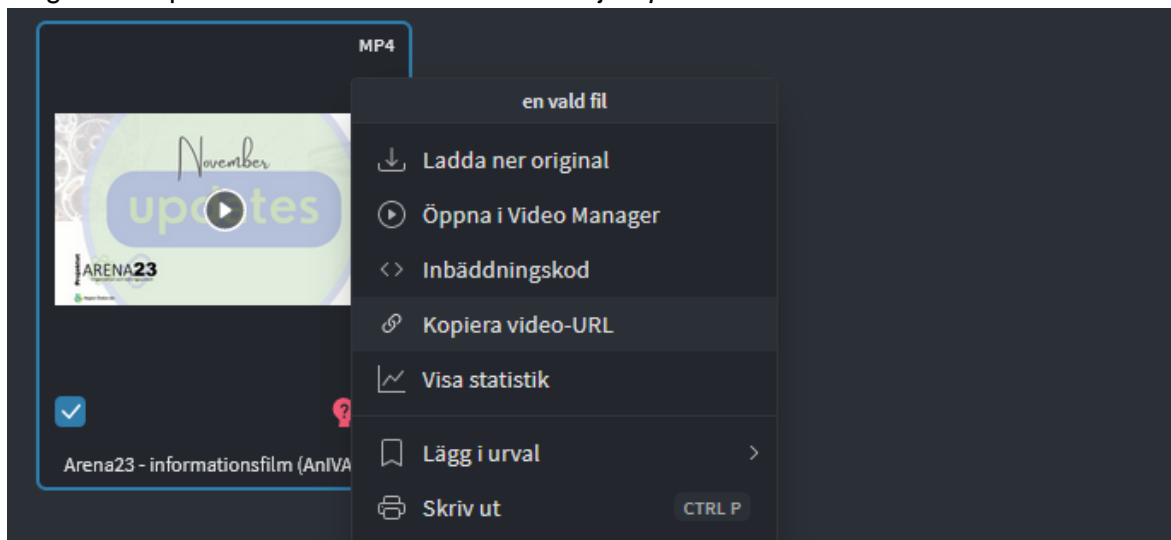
MP4

November
updates
ARENA23

Arena23 - informationsfilm (AnIVA

en vald fil

Ladda ner original

Öppna i Video Manager

Inbäddningskod

Kopiera video-URL

Visa statistik

Lägg i urval

Skriv ut CTRL P